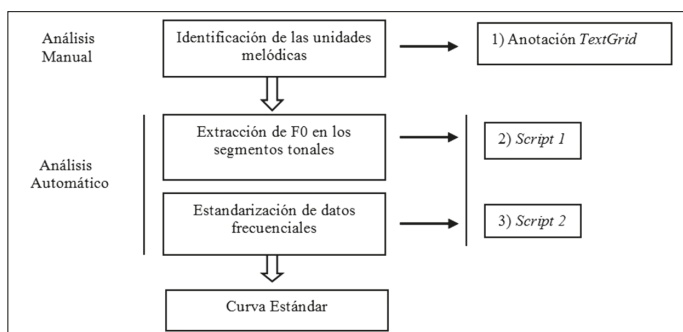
Análisis Manual

Identificación de las unidades melódicas

1) Anotación *TextGrid*

Análisis Automático

Extracción de F0 en los segmentos tonales

2) *Script 1*

Estandarización de datos frecuenciales

3) *Script 2*

Curva Estándar